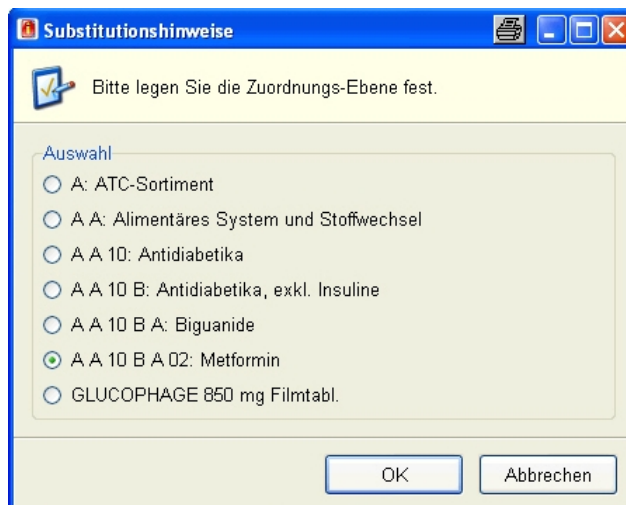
Substitutionshinweise

Bitte legen Sie die Zuordnungs-Ebene fest.

Auswahl
A: ATC-Sortiment
A A: Alimentäres System und Stoffwechsel
A A 10: Antidiabetika
A A 10 B: Antidiabetika, exkl. Insuline
A A 10 B A: Biguanide
A A 10 B A 02: Metformin
GLUCOPHAGE 850 mg Filmtabl.

OK
Abbrechen